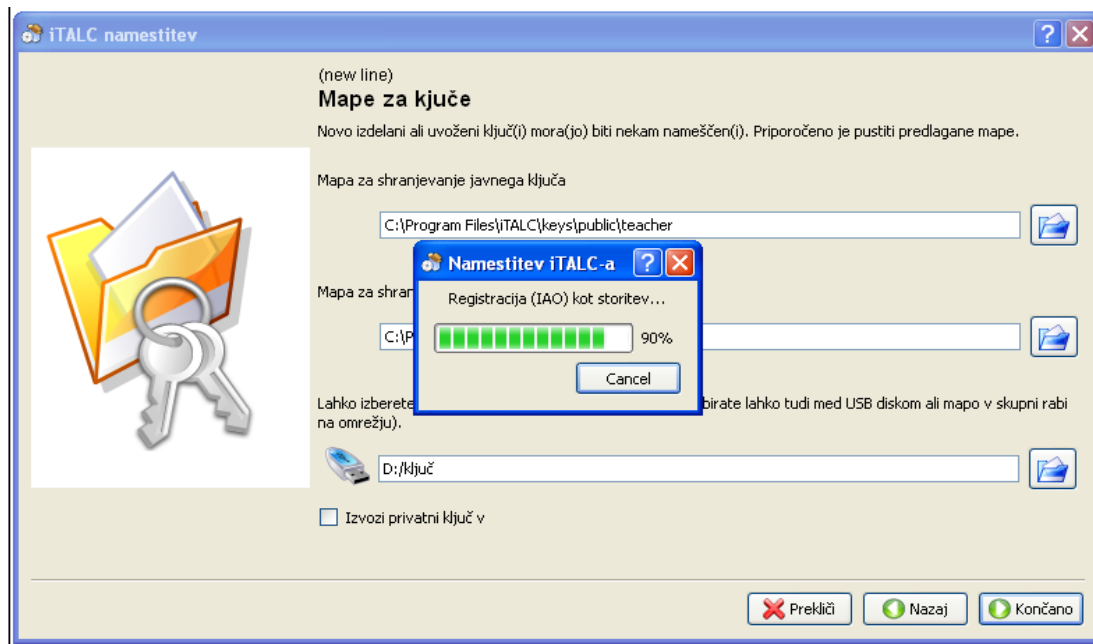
iTALC namestitev

(new line)

Mape za kjuče

Novo izdelani ali uvoženi ključ(i) mora(jo) biti nekam nameščen(i). Priporočeno je pustiti predlagane mape.

Mapa za shranjevanje javnega ključa

C:\Program Files\iTALC\keys\public\teacher

Mapa za shran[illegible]

C:\P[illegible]

Lahko izberete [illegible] birate lahko tudi med USB diskom ali mapo v skupni rabi na omrežju).

D:/ključ

Izvozi privatni ključ v

Namestitev iTALC-a

Registracija (IAO) kot storitev...

90%

Cancel

Prekliči

Nazaj

Končano